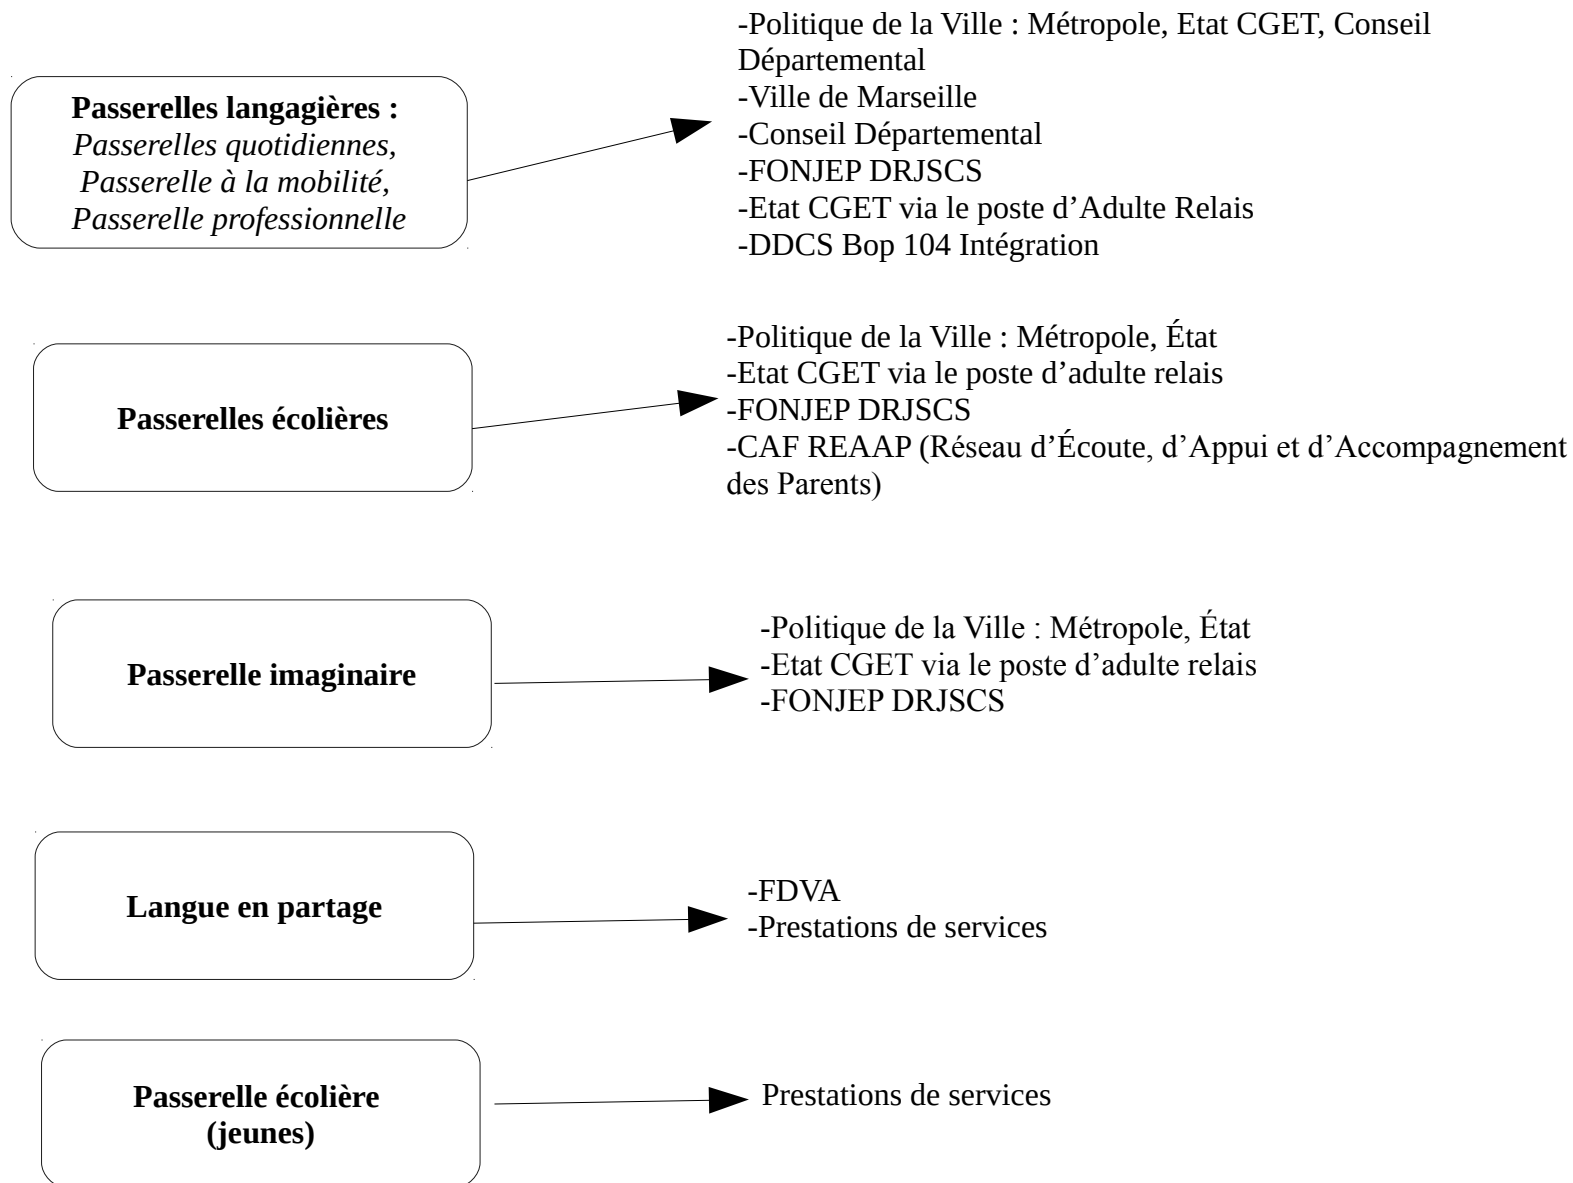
Passerelles langagières :
Passerelles quotidiennes,
Passerelle à la mobilité,
Passerelle professionnelle

-Politique de la Ville : Métropole, Etat CGET, Conseil Départemental
-Ville de Marseille
-Conseil Départemental
-FONJEP DRJSCS
-Etat CGET via le poste d'Adulte Relais
-DDCS Bop 104 Intégration

Passerelles écolières

-Politique de la Ville : Métropole, État
-Etat CGET via le poste d'adulte relais
-FONJEP DRJSCS
-CAF REAAP (Réseau d'Écoute, d'Appui et d'Accompagnement des Parents)

Passerelle imaginaire

-Politique de la Ville : Métropole, État
-Etat CGET via le poste d'adulte relais
-FONJEP DRJSCS

Langue en partage

-FDVA
-Prestations de services

Passerelle écolière
(jeunes)

Prestations de services